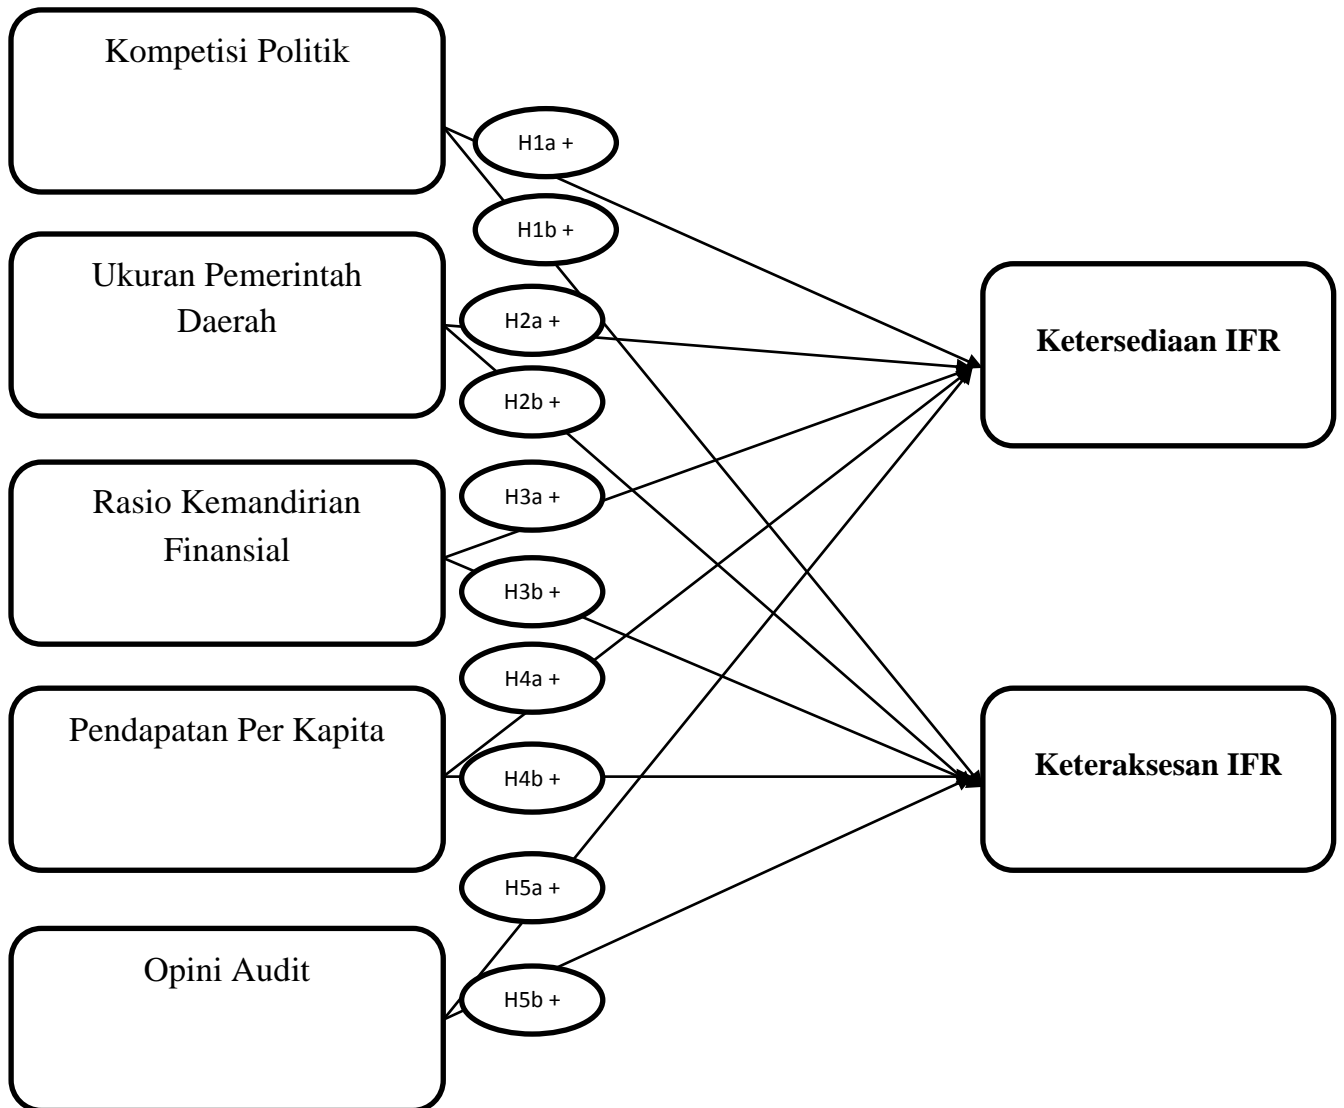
Kompetisi Politik

H1a +

H1b +

Ukuran Pemerintah Daerah

H2a +

H2b +

Ketersediaan IFR

Rasio Kemandirian Finansial

H3a +

H3b +

H4a +

Pendapatan Per Kapita

H4b +

Keteraksesan IFR

H5a +

Opini Audit

H5b +